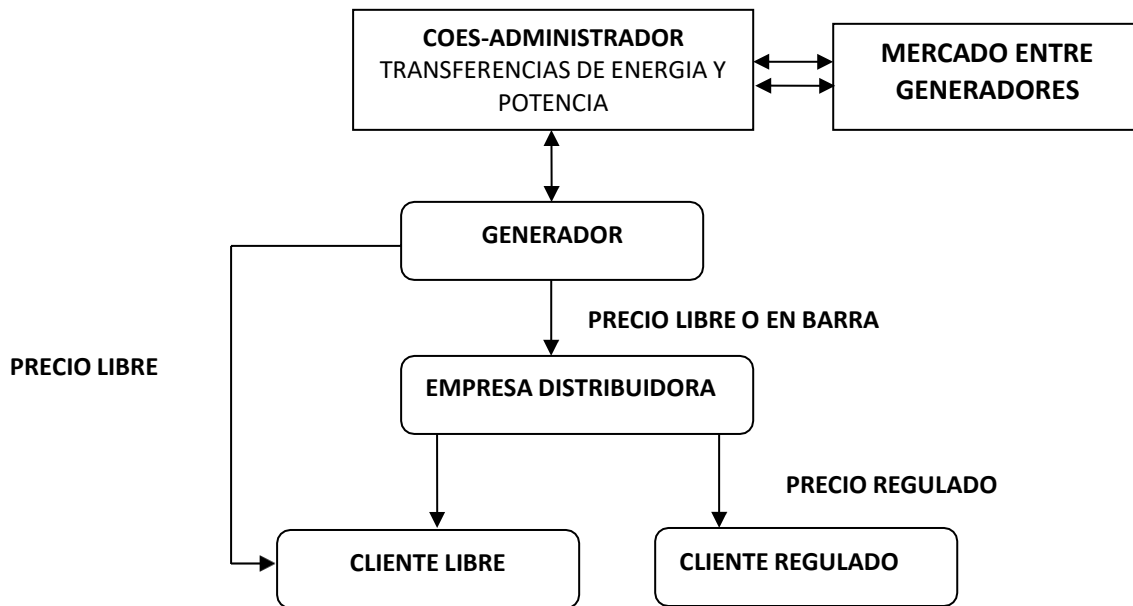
COES-ADMINISTRADOR
TRANSFERENCIAS DE ENERGIA Y POTENCIA

MERCADO ENTRE GENERADORES

GENERADOR

PRECIO LIBRE O EN BARRA

PRECIO LIBRE

EMPRESA DISTRIBUIDORA

PRECIO REGULADO

CLIENTE LIBRE

CLIENTE REGULADO